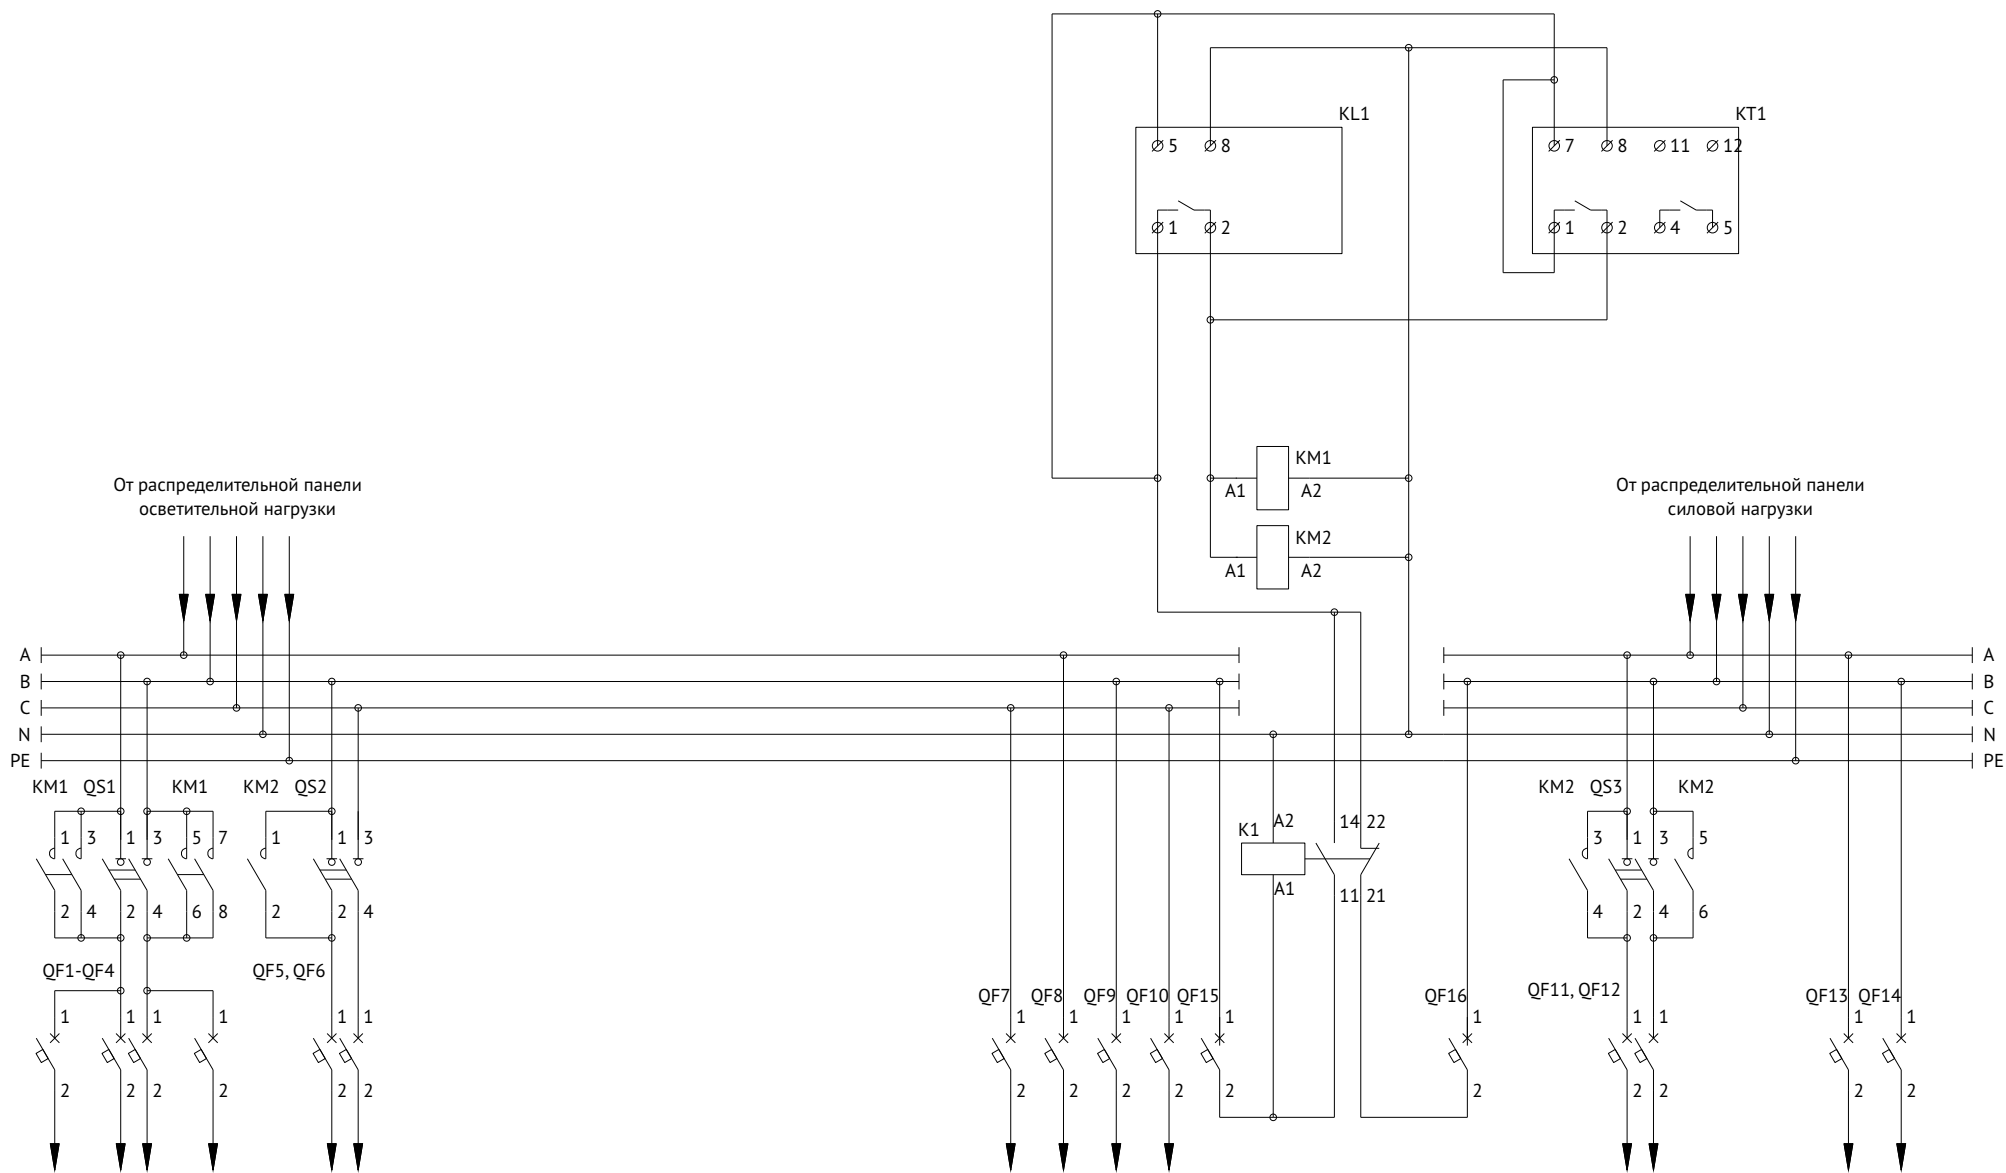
KL1
$\varnothing$5 $\varnothing$8
$\varnothing$1 $\varnothing$2

KT1
$\varnothing$7 $\varnothing$8 $\varnothing$11 $\varnothing$12
$\varnothing$1 $\varnothing$2 $\varnothing$4 $\varnothing$5

KM1
A1 A2
KM2
A1 A2

От распределительной панели осветительной нагрузки

От распределительной панели силовой нагрузки

A B C N PE
A B C N PE

KM1 QS1 KM1 KM2 QS2
1 3 1 3 5 7 1 1 3
2 4 2 4 6 8 2 2 4

K1 A2 A1
14 22 11 21

KM2 QS3 KM2
3 1 3 5
4 2 4 6

QF1-QF4
1 1 1 1
2 2 2 2
QF5, QF6
1 1
2 2
QF7 QF8 QF9 QF10 QF15
1 1 1 1 1
2 2 2 2 2
QF16
1
2
QF11, QF12
1 1
2 2
QF13 QF14
1 1
2 2